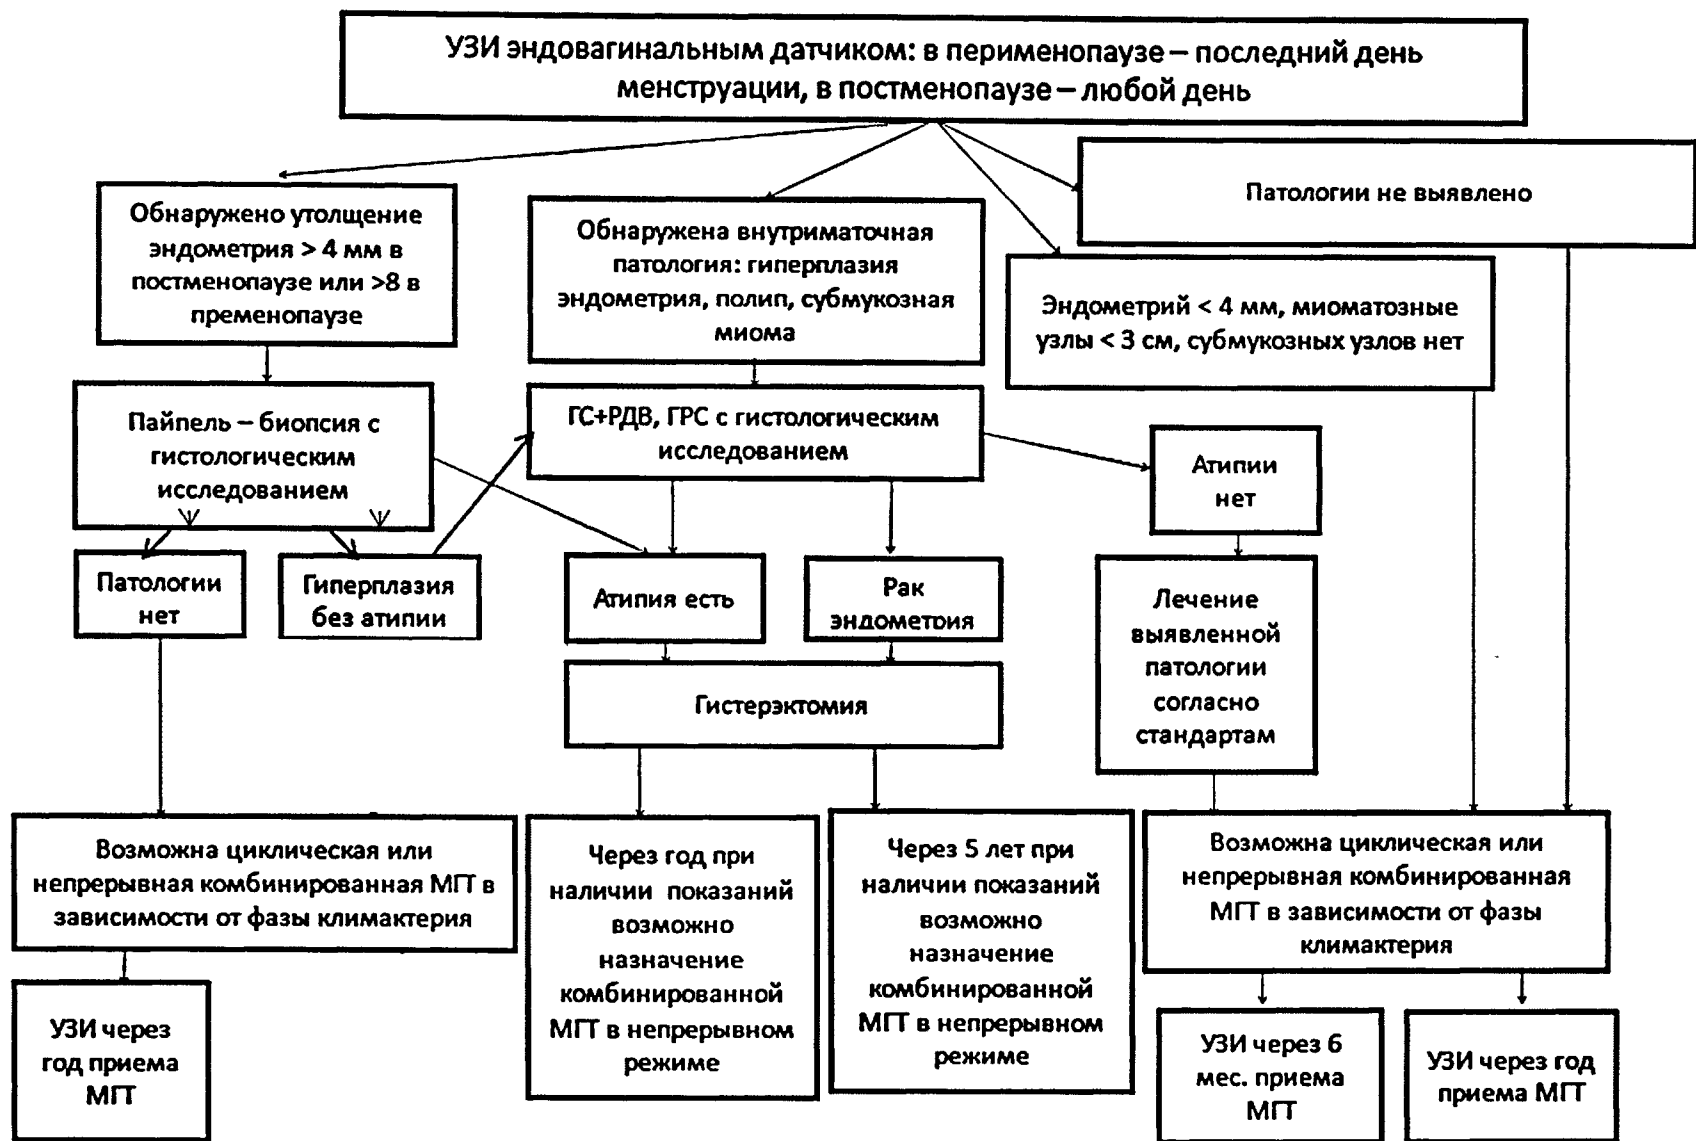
УЗИ эндовагинальным датчиком: в перименопаузе – последний день менструации, в постменопаузе – любой день

Обнаружено утолщение эндометрия > 4 мм в постменопаузе или >8 в пременопаузе

Обнаружена внутриматочная патология: гиперплазия эндометрия, полип, субмукозная миома

Патологии не выявлено

Эндометрий < 4 мм, миоматозные узлы < 3 см, субмукозных узлов нет

Пайпель – биопсия с гистологическим исследованием

ГС+РДВ, ГРС с гистологическим исследованием

Атипии нет

Патологии нет

Гиперплазия без атипии

Атипия есть

Рак эндометоия

Лечение выявленной патологии согласно стандартам

Гистерэктомия

Возможна циклическая или непрерывная комбинированная МГТ в зависимости от фазы климактерия

Через год при наличии показаний возможно назначение комбинированной МГТ в непрерывном режиме

Через 5 лет при наличии показаний возможно назначение комбинированной МГТ в непрерывном режиме

Возможна циклическая или непрерывная комбинированная МГТ в зависимости от фазы климактерия

УЗИ через год приема МГТ

УЗИ через 6 мес. приема МГТ

УЗИ через год приема МГТ